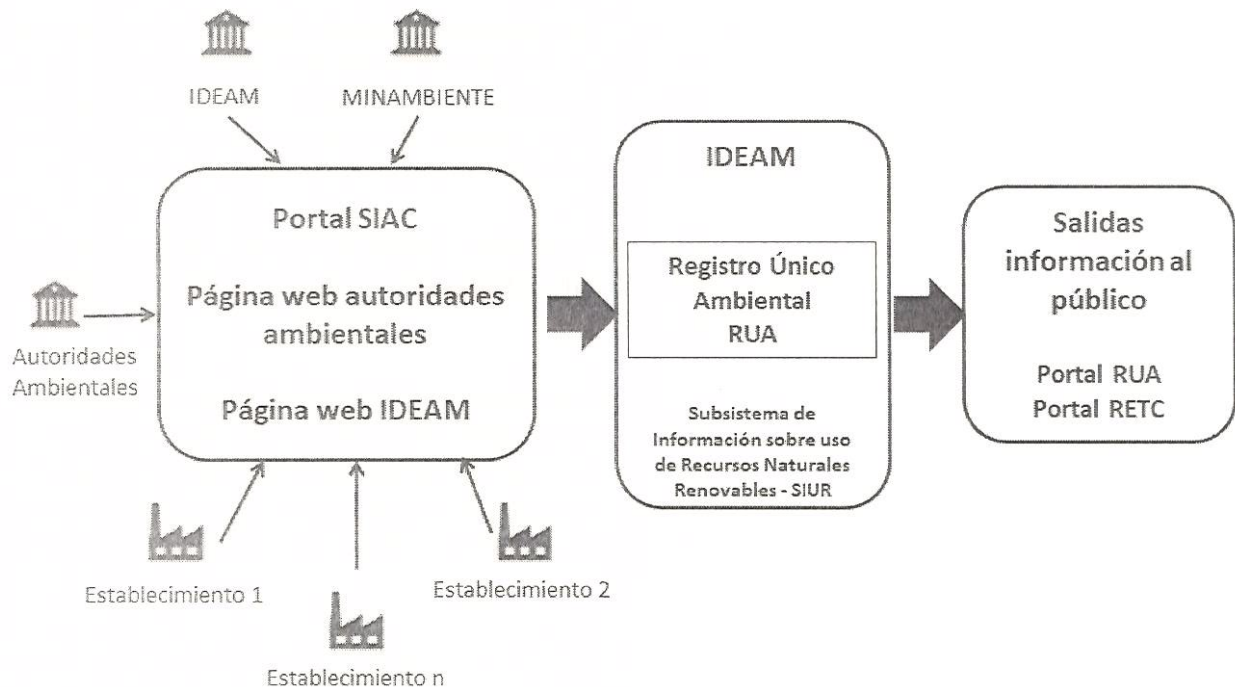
IDEAM

MINAMBIENTE

Autoridades Ambientales

Portal SIAC

Página web autoridades ambientales

Página web IDEAM

Establecimiento 1

Establecimiento n

Establecimiento 2

IDEAM

Registro Único Ambiental RUA

Subsistema de Información sobre uso de Recursos Naturales Renovables - SIUR

Salidas información al público

Portal RUA
Portal RETC